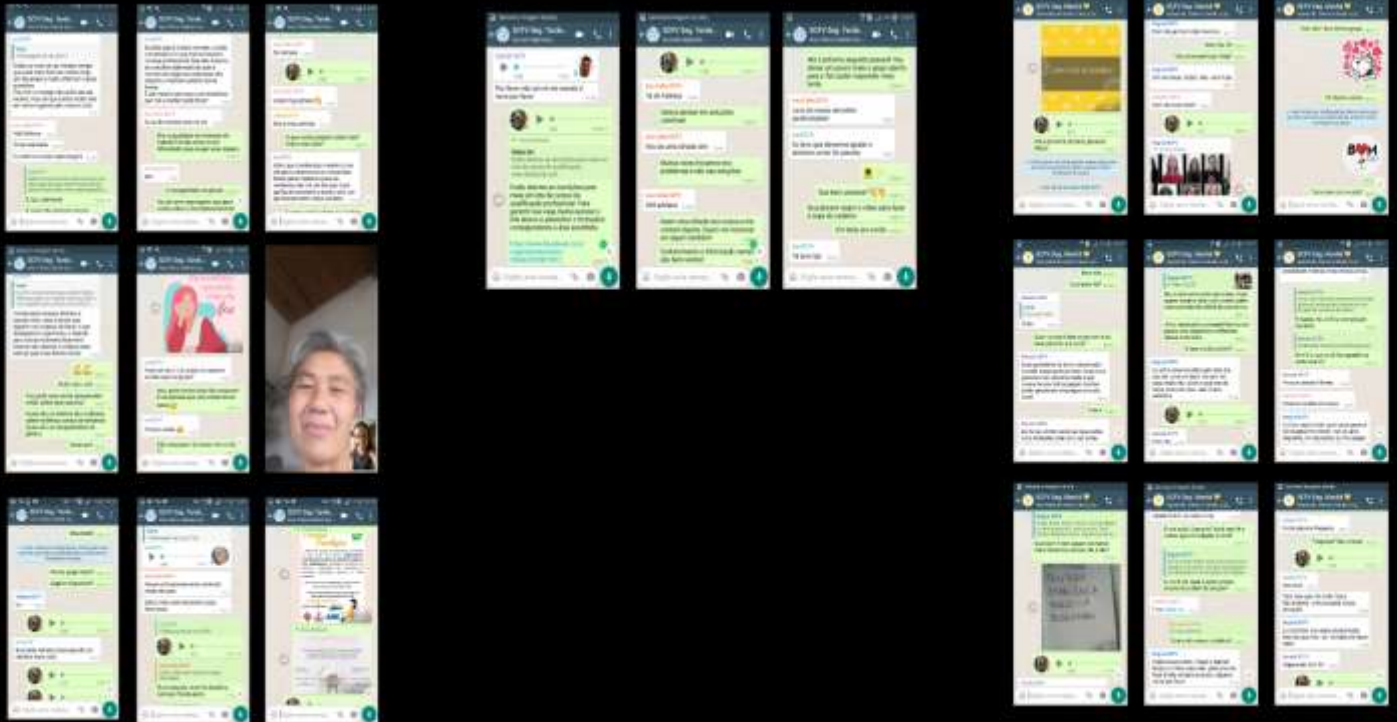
SCFV Seg. Tarde
SCFV Seg. Tarde
SCFV Seg. Tarde
SCFV Seg. Tarde
SCFV Seg. Tarde
SCFV Seg. Tarde
SCFV Seg. Tarde
SCFV Seg. Tarde
SCFV Seg. Tarde
SCFV Seg. Tarde
SCFV Seg. Tarde
SCFV Seg. Manhã
SCFV Seg. Manhã
SCFV Seg. Manhã
SCFV Seg. Manhã
SCFV Seg. Manhã
SCFV Seg. Manhã
SCFV Seg. Manhã
SCFV Seg. Manhã
SCFV Seg. Manhã
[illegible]